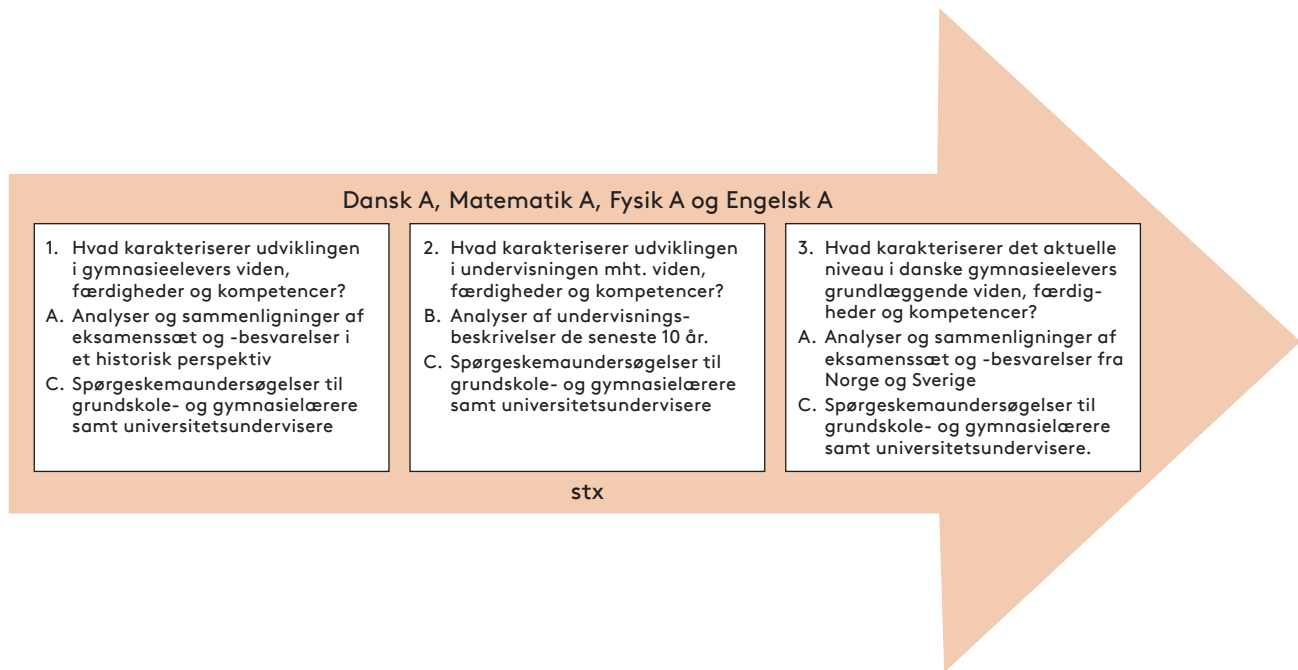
Dansk A, Matematik A, Fysik A og Engelsk A

1. Hvad karakteriserer udviklingen i gymnasieelevers viden, færdigheder og kompetencer?
A. Analyser og sammenligninger af eksamenssæt og -besvarelser i et historisk perspektiv
C. Spørgeskemaundersøgelser til grundskole- og gymnasielærere samt universitetsundervisere

2. Hvad karakteriserer udviklingen i undervisningen mht. viden, færdigheder og kompetencer?
B. Analyser af undervisningsbeskrivelser de seneste 10 år.
C. Spørgeskemaundersøgelser til grundskole- og gymnasielærere samt universitetsundervisere

3. Hvad karakteriserer det aktuelle niveau i danske gymnasieelevers grundlæggende viden, færdigheder og kompetencer?
A. Analyser og sammenligninger af eksamenssæt og -besvarelser fra Norge og Sverige
C. Spørgeskemaundersøgelser til grundskole- og gymnasielærere samt universitetsundervisere.

stx